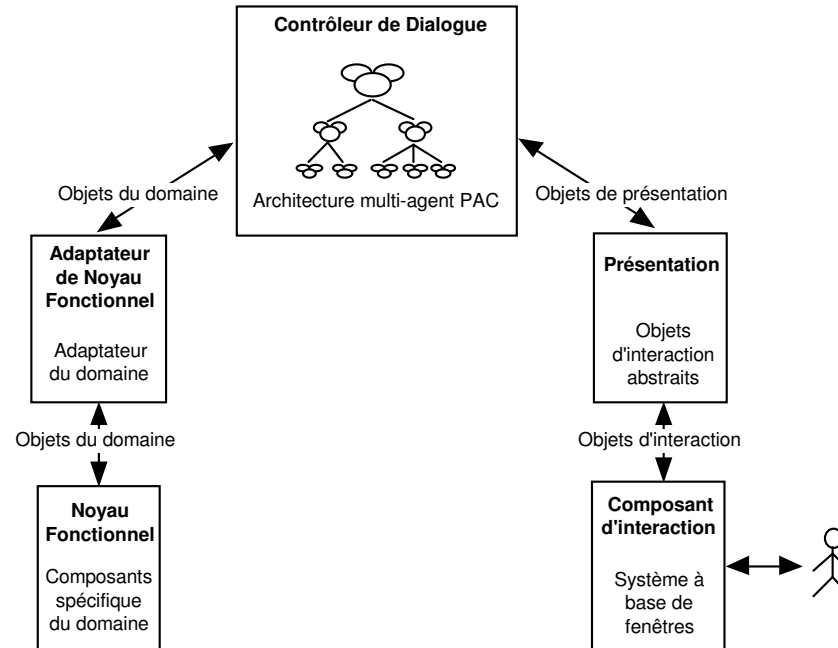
Contrôleur de Dialogue

Architecture multi-agent PAC

Objets du domaine

Objets de présentation

Adaptateur de Noyau Fonctionnel

Adaptateur du domaine

Présentation

Objets d'interaction abstraits

Objets du domaine

Objets d'interaction

Noyau Fonctionnel

Composants spécifique du domaine

Composant d'interaction

Système à base de fenêtres